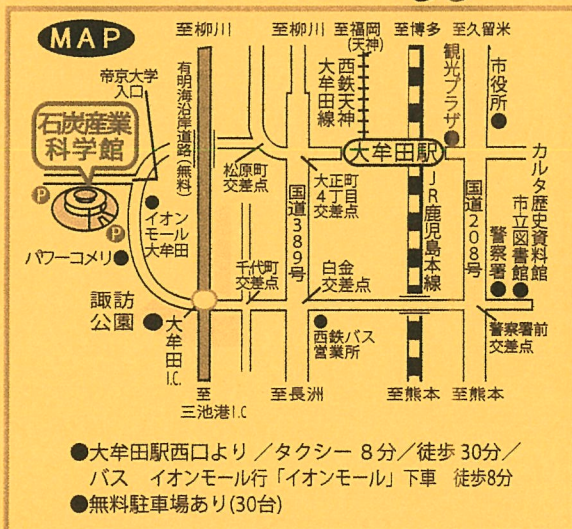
MAP

至柳川　至柳川　至福岡（天神）　至博多　至久留米

帝京大学入口

石炭産業科学館

有明海沿岸道路（無料）

西鉄天神大牟田線

観光プラザ

市役所

大牟田駅

カルタ歴史資料館

市立図書館

松原町交差点

大正町4丁目交差点

国道389号

JR鹿児島本線

国道208号

警察署

P

P

イオンモール大牟田

パワーコメリ

千代町交差点

白金交差点

諏訪公園

大牟田I.C.

西鉄バス営業所

警察署前交差点

至三池港I.C

至長洲

至熊本　至熊本

●大牟田駅西口より／タクシー 8分／徒歩 30分／バス　イオンモール行「イオンモール」下車　徒歩8分
●無料駐車場あり(30台)